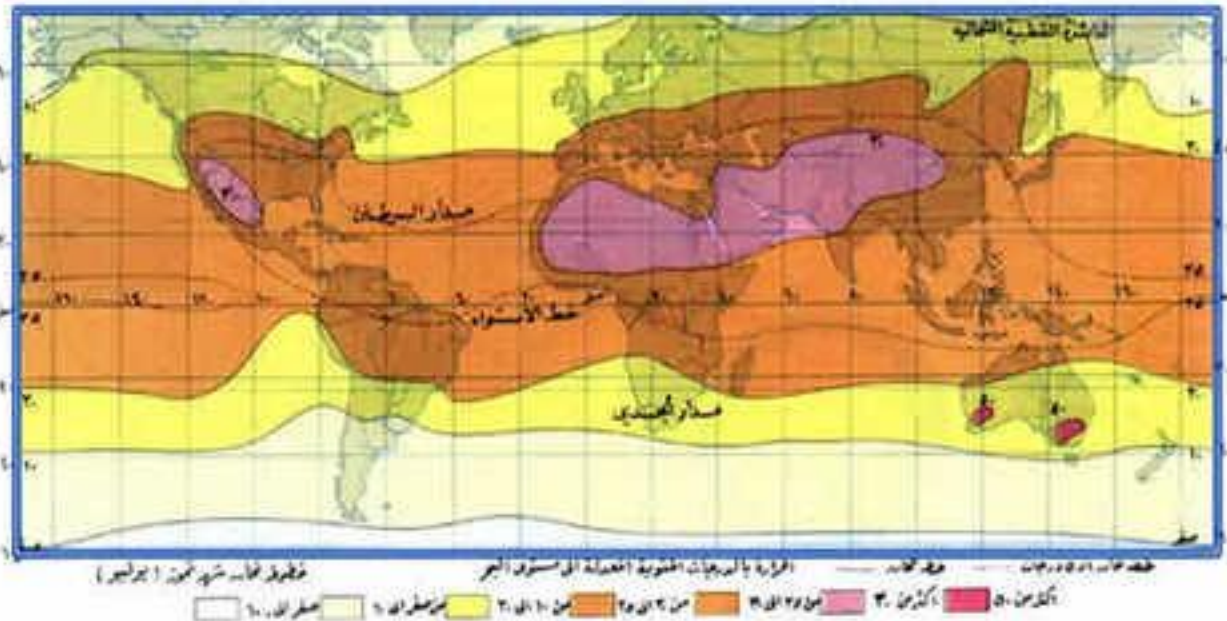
الدائرة القطبية الشمالية

مدار السرطان

خط الاستواء

مدار الجدي

٣٠

٣٠

٢٥

٢٥

٢٥

٢٠

٢٠

١٠

١٠

صفر

خطوط الحرارة شهر تموز (يوليو)

الحرارة بالدرجات المئوية المعدلة الى مستوى البحر

خط الحرارة بالدرجات

من صفر الى ١٠

صفر الى ١٠

من ١٠ الى ٢٠

من ٢٠ الى ٢٥

من ٢٥ الى ٣٠

أكثر من ٣٠

أكثر من ٥٠

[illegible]